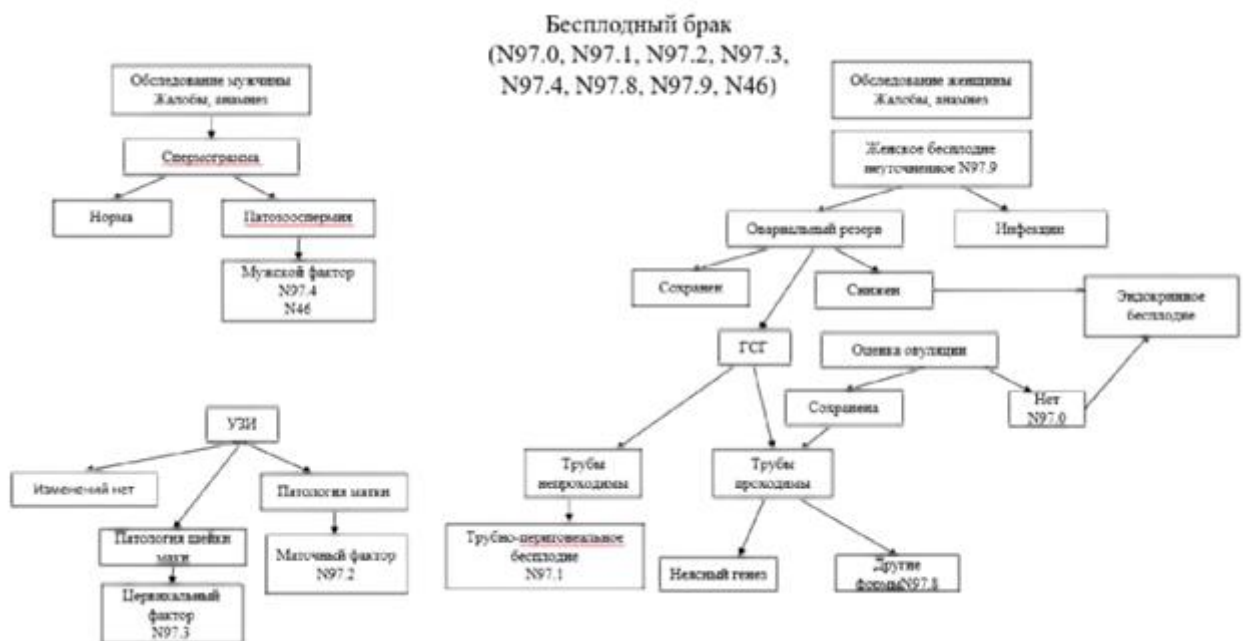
Бесплодный брак
(N97.0, N97.1, N97.2, N97.3, N97.4, N97.8, N97.9, N46)

Обследование мужчины
Жалобы, анамнез

Спермограмма

Норма

Патозооспермия

Мужской фактор
N97.4
N46

УЗИ

Изменений нет

Патология матки

Патология шейки матки

Маточный фактор
N97.2

Цервикальный фактор
N97.3

Обследование женщины
Жалобы, анамнез

Женское бесплодие неуточненное N97.9

Овариальный резерв

Инфекции

Сохранен

Снижен

Эндокринное бесплодие

ГСГ

Оценка овуляции

Сохранена

Нет
N97.0

Трубы непроходимы

Трубы проходимы

Трубно-перитонеальное бесплодие
N97.1

Неясный генез

Другие формыN97.8